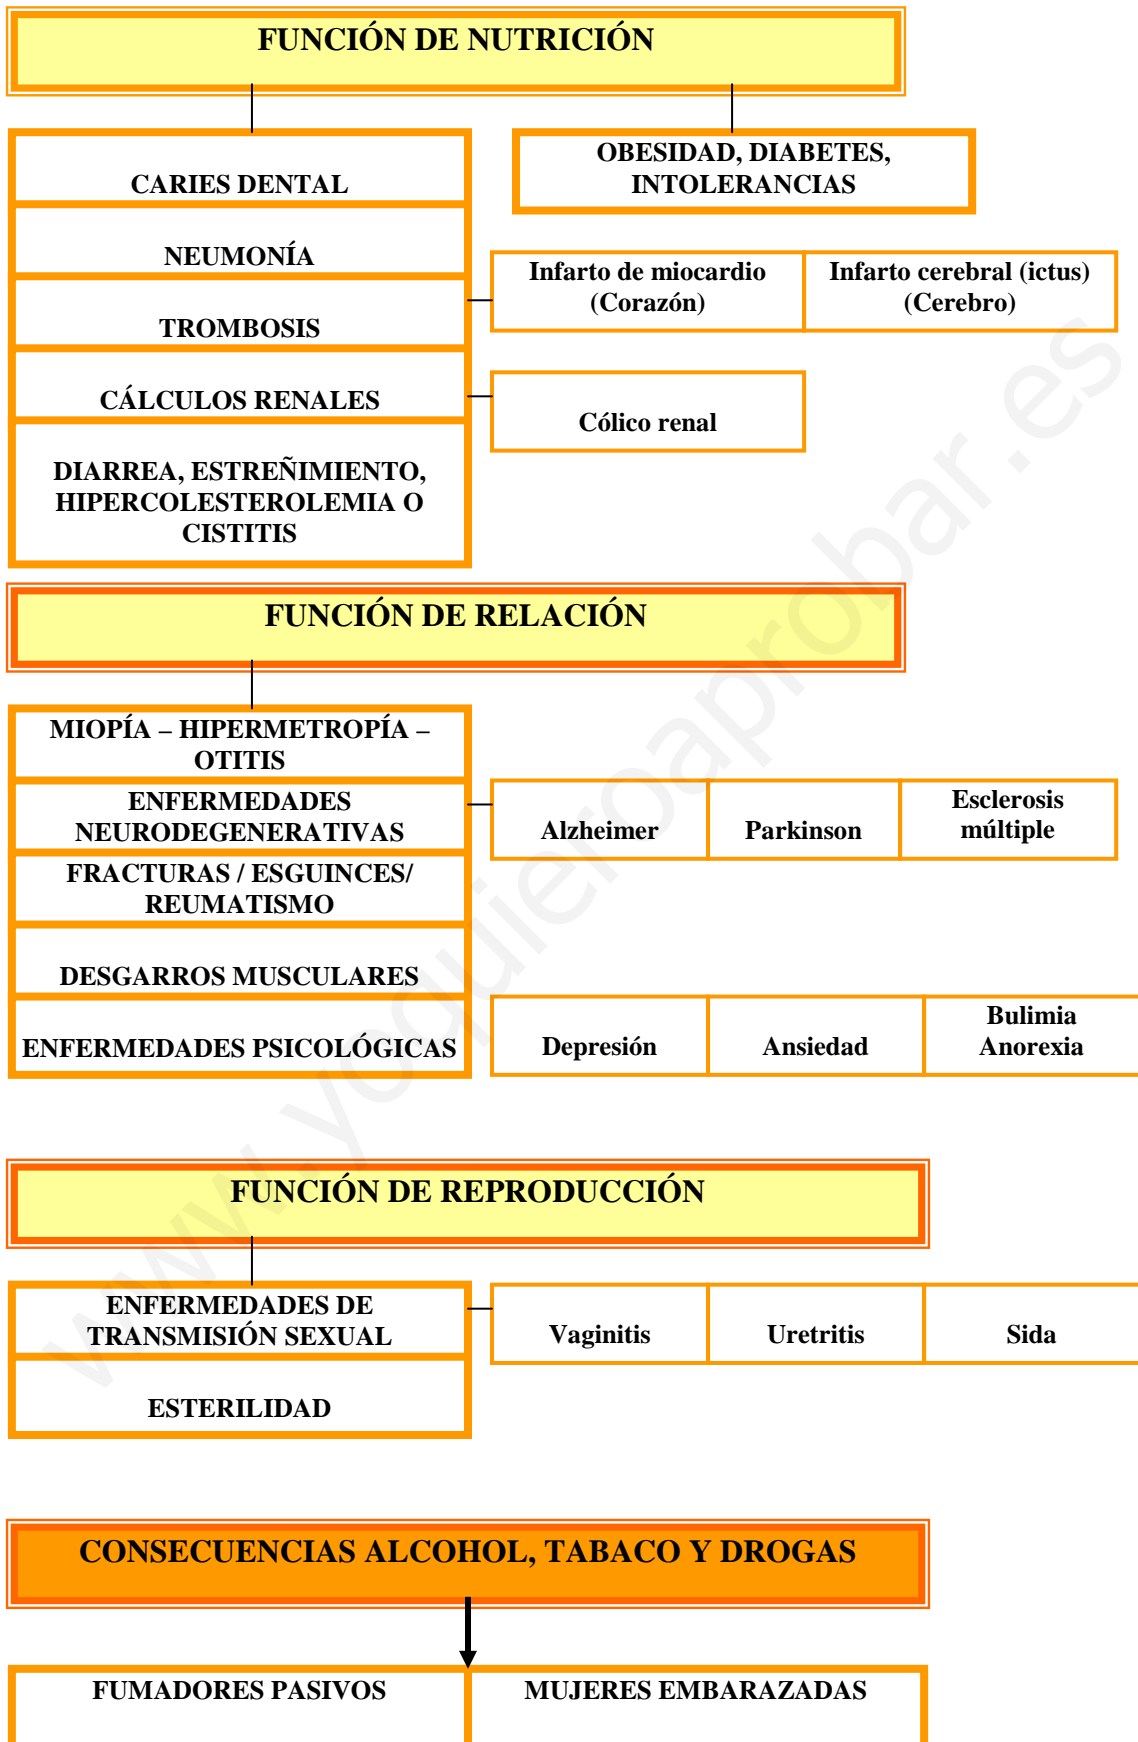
FUNCIÓN DE NUTRICIÓN

CARIES DENTAL

OBESIDAD, DIABETES, INTOLERANCIAS

NEUMONÍA

TROMBOSIS

| Infarto de miocardio (Corazón) | Infarto cerebral (ictus) (Cerebro) |
|---|---|

CÁLCULOS RENALES

Cólico renal

DIARREA, ESTREÑIMIENTO, HIPERCOLESTEROLEMIA O CISTITIS

FUNCIÓN DE RELACIÓN

MIOPÍA – HIPERMETROPÍA – OTITIS

ENFERMEDADES NEURODEGENERATIVAS

| Alzheimer | Parkinson | Esclerosis múltiple |
|---|---|---|

FRACTURAS / ESGUINCES/ REUMATISMO

DESGARROS MUSCULARES

ENFERMEDADES PSICOLÓGICAS

| Depresión | Ansiedad | Bulimia Anorexia |
|---|---|---|

FUNCIÓN DE REPRODUCCIÓN

ENFERMEDADES DE TRANSMISIÓN SEXUAL

| Vaginitis | Uretritis | Sida |
|---|---|---|

ESTERILIDAD

CONSECUENCIAS ALCOHOL, TABACO Y DROGAS

FUMADORES PASIVOS

MUJERES EMBARAZADAS

www.yoquieroaprobar.es